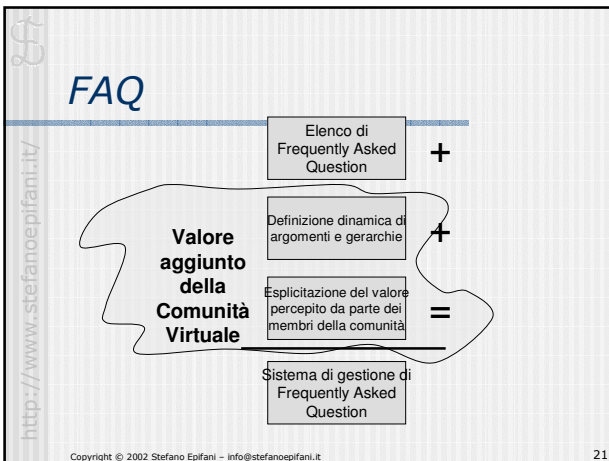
SE

http://www.stefanoepifani.it/

FAQ

Elenco di Frequently Asked Question

+

Valore aggiunto della Comunità Virtuale

Definizione dinamica di argomenti e gerarchie

+

Esplicitazione del valore percepito da parte dei membri della comunità

=

Sistema di gestione di Frequently Asked Question

Copyright © 2002 Stefano Epifani – info@stefanoepifani.it

21